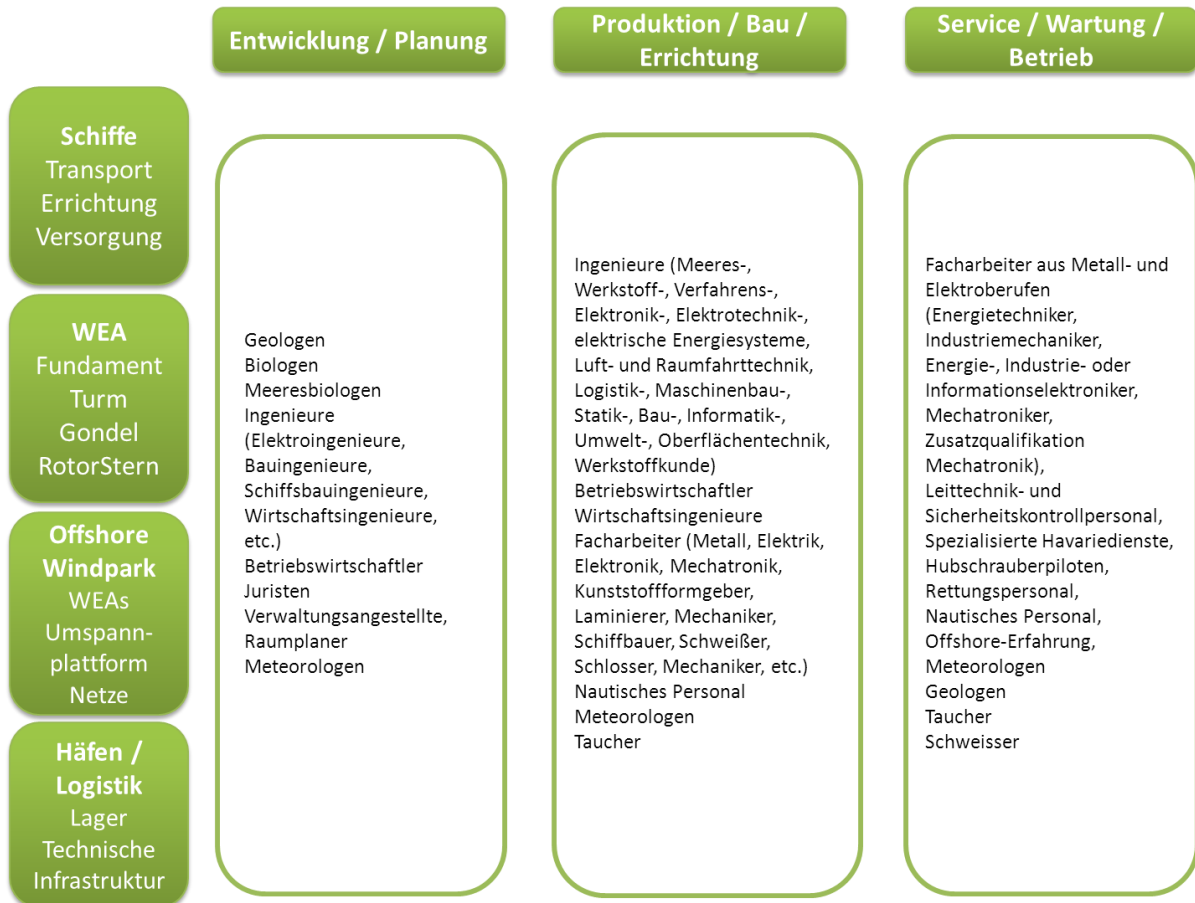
Entwicklung / Planung

Produktion / Bau / Errichtung

Service / Wartung / Betrieb

Schiffe
Transport
Errichtung
Versorgung

WEA
Fundament
Turm
Gondel
RotorStern

Offshore Windpark
WEAs
Umspannplattform
Netze

Häfen / Logistik
Lager
Technische Infrastruktur

Geologen
Biologen
Meeresbiologen
Ingenieure (Elektroingenieure, Bauingenieure, Schiffsbauingenieure, Wirtschaftsingenieure, etc.)
Betriebswirtschaftler
Juristen
Verwaltungsangestellte, Raumplaner
Meteorologen

Ingenieure (Meeres-, Werkstoff-, Verfahrens-, Elektronik-, Elektrotechnik-, elektrische Energiesysteme, Luft- und Raumfahrttechnik, Logistik-, Maschinenbau-, Statik-, Bau-, Informatik-, Umwelt-, Oberflächentechnik, Werkstoffkunde)
Betriebswirtschaftler
Wirtschaftsingenieure
Facharbeiter (Metall, Elektrik, Elektronik, Mechatronik, Kunststoffformgeber, Laminierer, Mechaniker, Schiffbauer, Schweißer, Schlosser, Mechaniker, etc.)
Nautisches Personal
Meteorologen
Taucher

Facharbeiter aus Metall- und Elektroberufen (Energietechniker, Industriemechaniker, Energie-, Industrie- oder Informationselektroniker, Mechatroniker, Zusatzqualifikation Mechatronik),
Leittechnik- und Sicherheitskontrollpersonal,
Spezialisierte Havariedienste,
Hubschrauberpiloten,
Rettungspersonal,
Nautisches Personal,
Offshore-Erfahrung,
Meteorologen
Geologen
Taucher
Schweisser